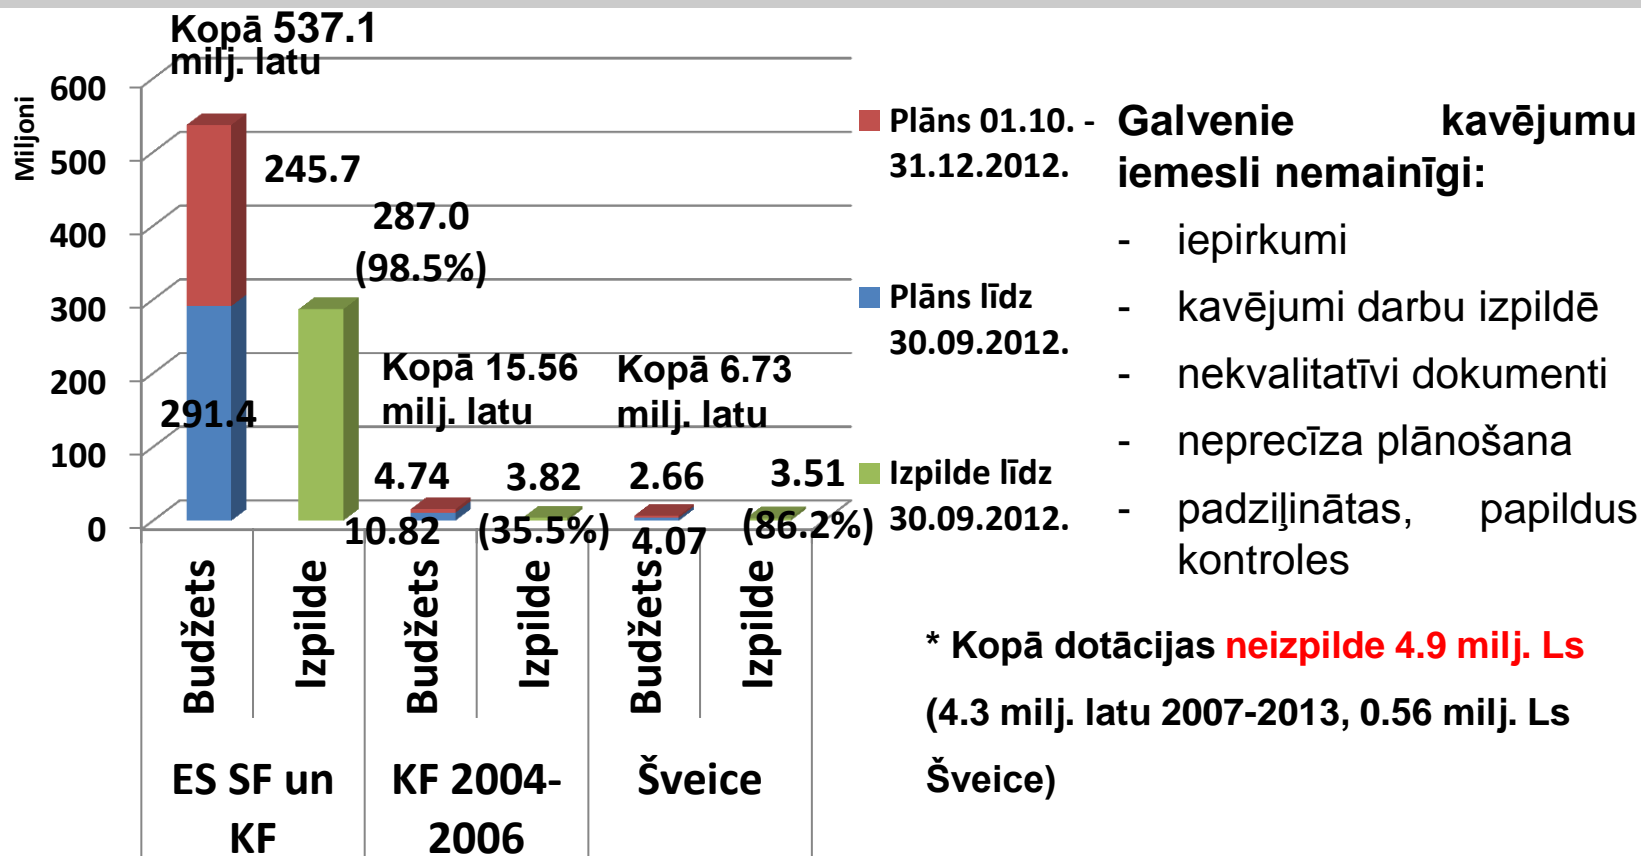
Kopā 537.1 milj. latu

Miljoni

600
500
400
300
200
100
0

245.7

287.0 (98.5%)

291.4

Kopā 15.56 milj. latu

Kopā 6.73 milj. latu

4.74
3.82
2.66
3.51

10.82
(35.5%)
4.07
(86.2%)

Budžets
Izpilde
Budžets
Izpilde
Budžets
Izpilde

ES SF un KF
KF 2004-2006
Šveice

Plāns 01.10. - 31.12.2012.

Plāns līdz 30.09.2012.

Izpilde līdz 30.09.2012.

Galvenie kavējumu iemesli nemainīgi:

- iepirkumi
- kavējumi darbu izpildē
- nekvalitatīvi dokumenti
- neprecīza plānošana
- padziļinātas, papildus kontroles

* Kopā dotācijas neizpilde 4.9 milj. Ls (4.3 milj. latu 2007-2013, 0.56 milj. Ls Šveice)